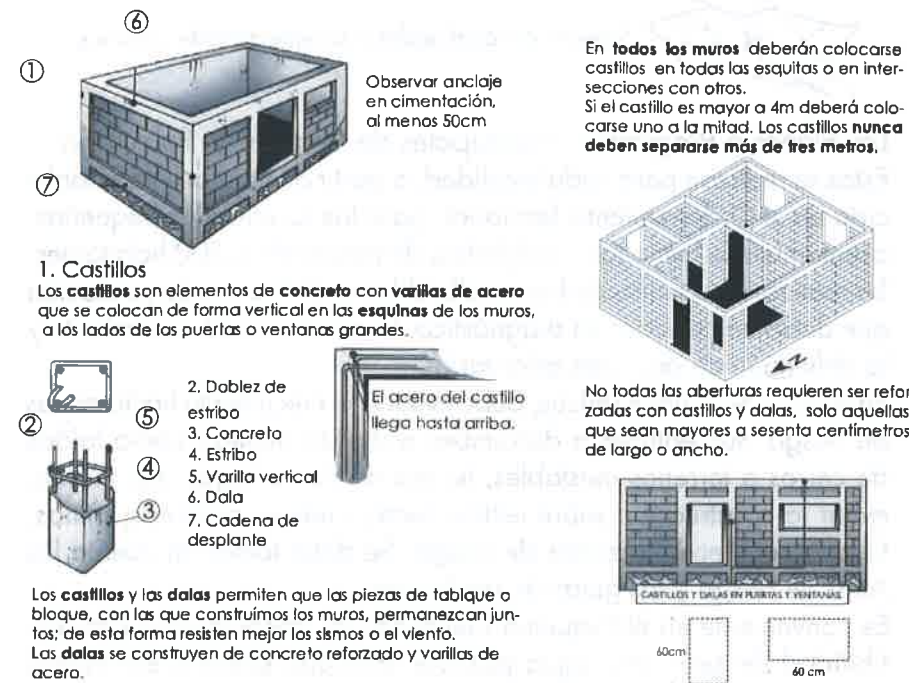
⑥

①

Observar anclaje en cimentación, al menos 50cm

⑦

1. Castillos

Los **castillos** son elementos de **concreto** con **varillas de acero** que se colocan de forma vertical en las **esquinas** de los muros, a los lados de las puertas o ventanas grandes.

②

⑤

④

③

2. Doblez de estribo
3. Concreto
4. Estribo
5. Varilla vertical
6. Dala
7. Cadena de desplante

El acero del castillo llega hasta arriba.

Los **castillos** y las **dalas** permiten que las piezas de tabique o bloque, con las que construímos los muros, permanezcan juntos; de esta forma resisten mejor los sismos o el viento.
Las **dalas** se construyen de concreto reforzado y varillas de acero.

En **todos los muros** deberán colocarse castillos en todas las esquitas o en intersecciones con otros.
Si el castillo es mayor a 4m deberá colocarse uno a la mitad. Los castillos **nunca deben separarse más de tres metros.**

No todas las aberturas requieren ser reforzadas con castillos y dalas, solo aquellas que sean mayores a sesenta centímetros de largo o ancho.

CASTILLOS Y DALAS EN PUERTAS Y VENTANAS

60cm

60 cm